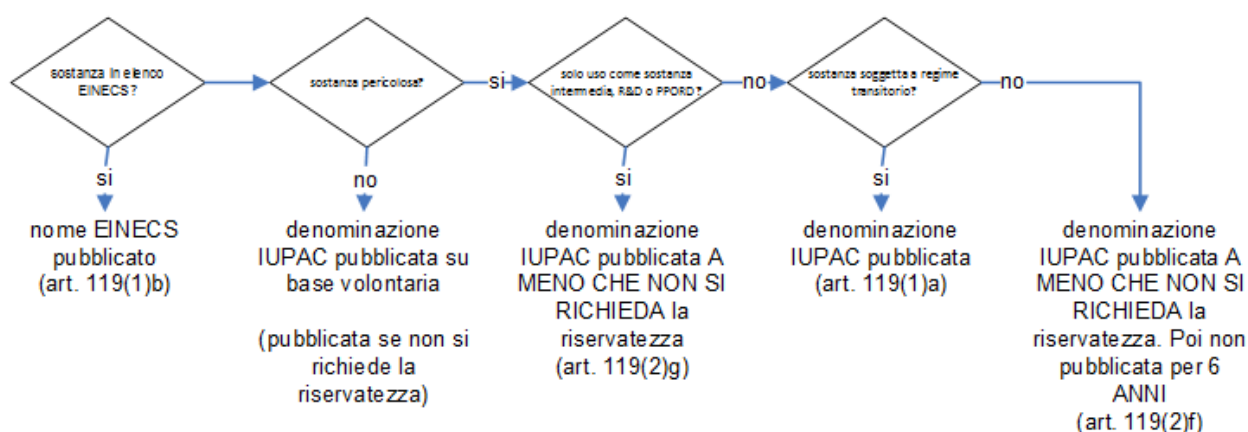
sostanza in elenco EINECS?

sostanza pericolosa?

si

solo uso come sostanza intermedia, R&D o PPORD?

no

sostanza soggetta a regime transitorio?

no

si

nome EINECS pubblicato (art. 119(1)b)

no

denominazione IUPAC pubblicata su base volontaria

(pubblicata se non si richiede la riservatezza)

si

denominazione IUPAC pubblicata A MENO CHE NON SI RICHIEDA la riservatezza (art. 119(2)g)

si

denominazione IUPAC pubblicata (art. 119(1)a)

denominazione IUPAC pubblicata A MENO CHE NON SI RICHIEDA la riservatezza. Poi non pubblicata per 6 ANNI (art. 119(2)f)